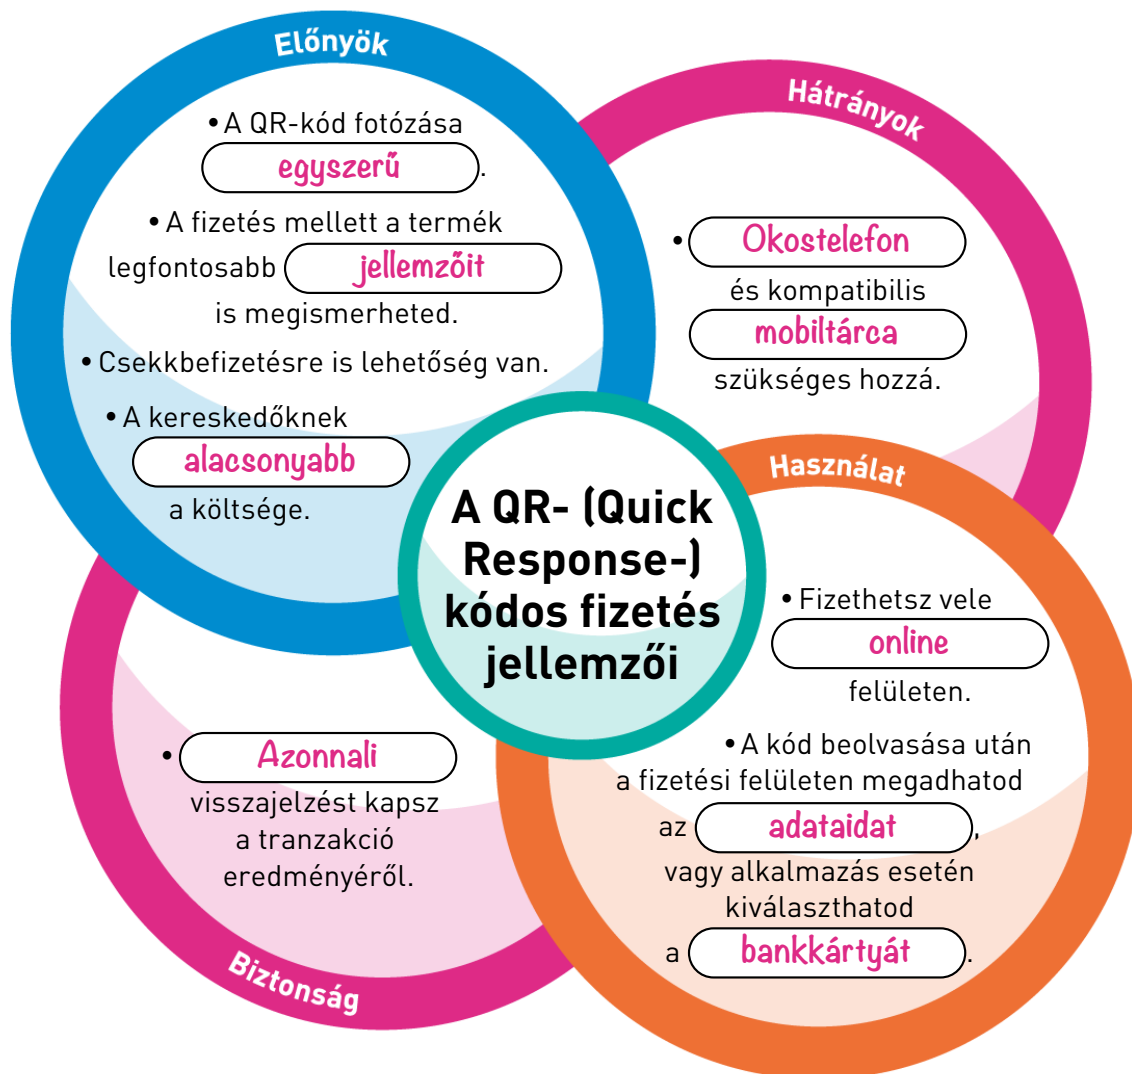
Előnyök

• A QR-kód fotózása egyszerű.

• A fizetés mellett a termék legfontosabb jellemzőit is megismerheted.

• Csekkbefizetésre is lehetőség van.

• A kereskedőknek alacsonyabb a költsége.

Hátrányok

• Okostelefon és kompatibilis mobiltárca szükséges hozzá.

A QR- (Quick Response-) kódos fizetés jellemzői

Használat

• Fizethetsz vele online felületen.

• A kód beolvasása után a fizetési felületen megadhatod az adataidat, vagy alkalmazás esetén kiválaszthatod a bankkártyát.

• Azonnali visszajelzést kapsz a tranzakció eredményéről.

Biztonság